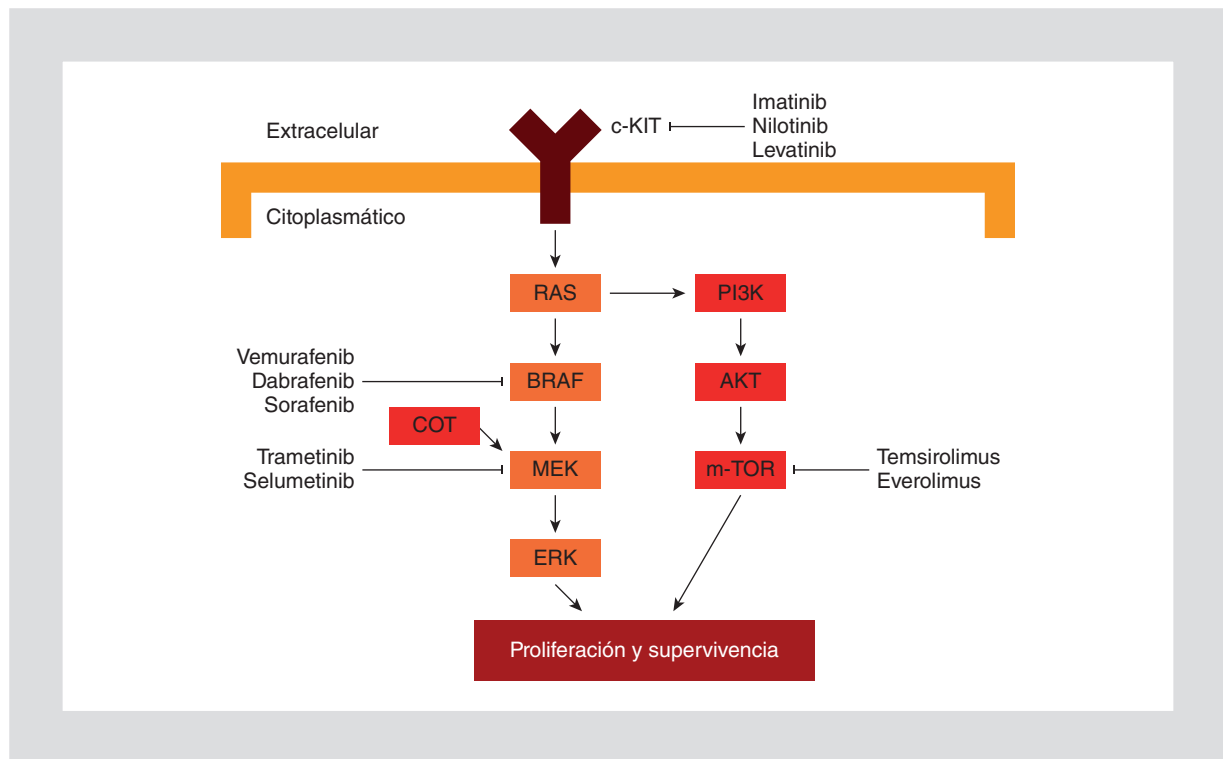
Extracelular

c-KIT

Imatinib
Nilotinib
Levatinib

Citoplasmático

RAS

PI3K

Vemurafenib
Dabrafenib
Sorafenib

BRAF

AKT

COT

Trametinib
Selumetinib

MEK

m-TOR

Temsirolimus
Everolimus

ERK

Proliferación y supervivencia